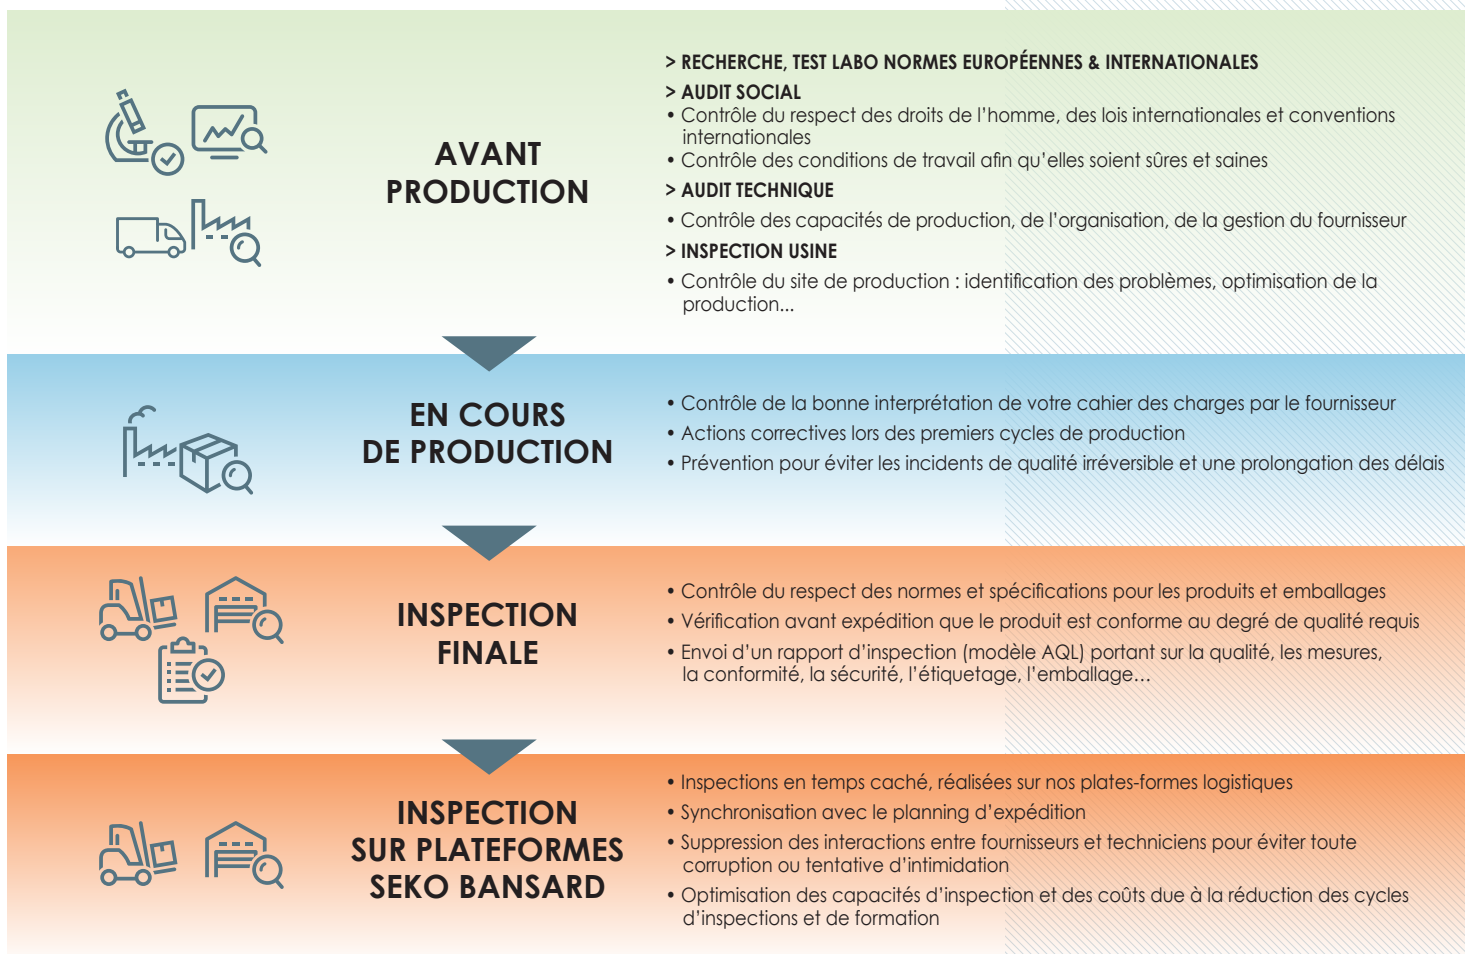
AVANT PRODUCTION

> RECHERCHE, TEST LABO NORMES EUROPÉENNES & INTERNATIONALES
> AUDIT SOCIAL
• Contrôle du respect des droits de l'homme, des lois internationales et conventions internationales
• Contrôle des conditions de travail afin qu'elles soient sûres et saines
> AUDIT TECHNIQUE
• Contrôle des capacités de production, de l'organisation, de la gestion du fournisseur
> INSPECTION USINE
• Contrôle du site de production : identification des problèmes, optimisation de la production...

EN COURS DE PRODUCTION

• Contrôle de la bonne interprétation de votre cahier des charges par le fournisseur
• Actions correctives lors des premiers cycles de production
• Prévention pour éviter les incidents de qualité irréversible et une prolongation des délais

INSPECTION FINALE

• Contrôle du respect des normes et spécifications pour les produits et emballages
• Vérification avant expédition que le produit est conforme au degré de qualité requis
• Envoi d'un rapport d'inspection (modèle AQL) portant sur la qualité, les mesures, la conformité, la sécurité, l'étiquetage, l'emballage...

INSPECTION SUR PLATEFORMES SEKO BANSARD

• Inspections en temps caché, réalisées sur nos plates-formes logistiques
• Synchronisation avec le planning d'expédition
• Suppression des interactions entre fournisseurs et techniciens pour éviter toute corruption ou tentative d'intimidation
• Optimisation des capacités d'inspection et des coûts due à la réduction des cycles d'inspections et de formation